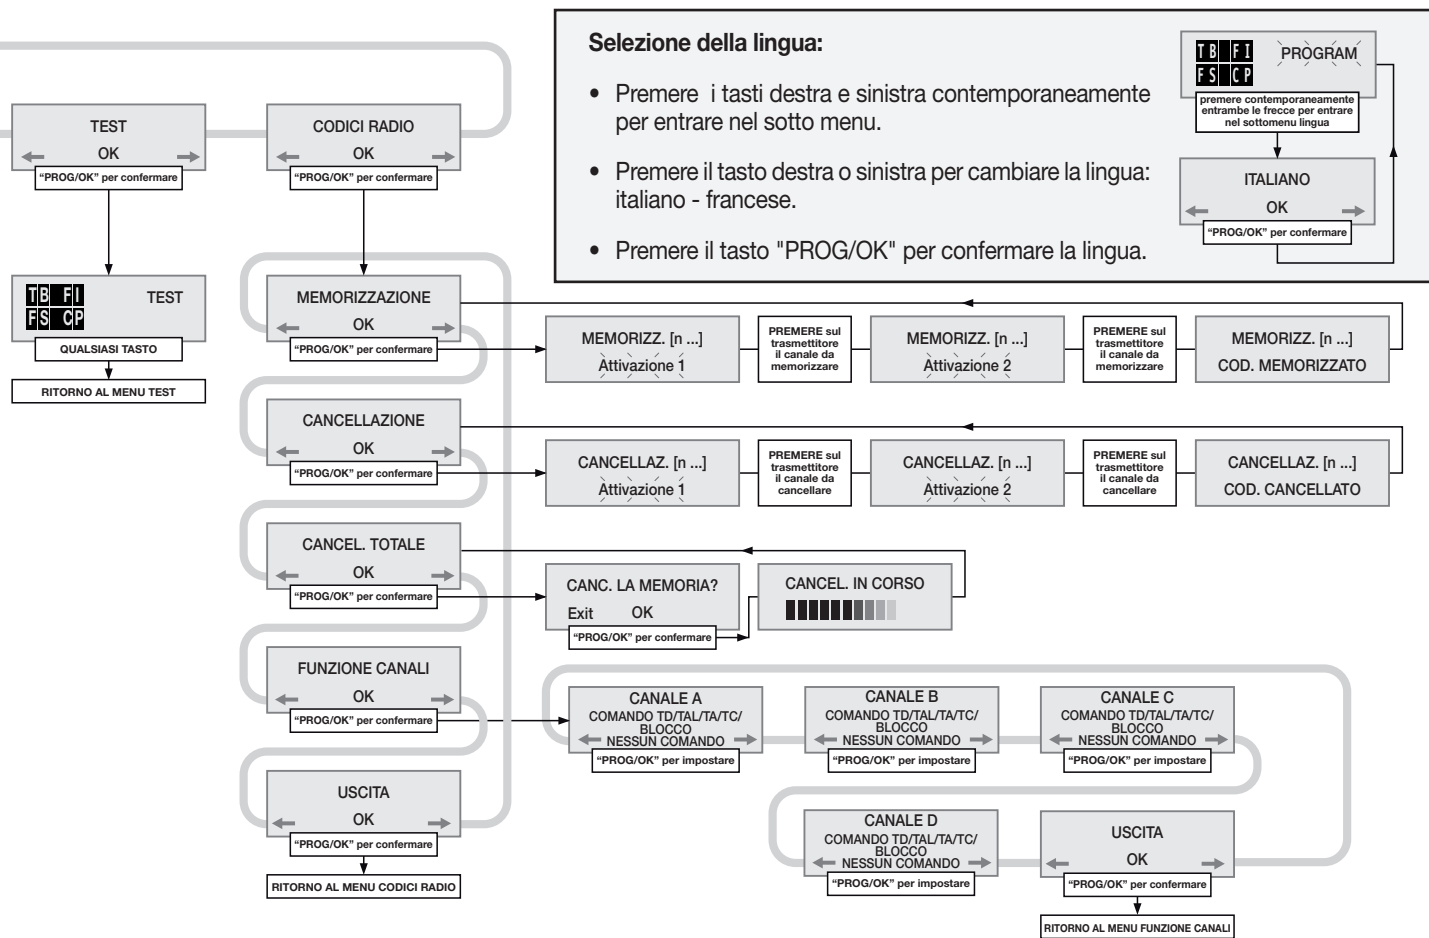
Selezione della lingua:

• Premere i tasti destra e sinistra contemporaneamente per entrare nel sotto menu.

• Premere il tasto destra o sinistra per cambiare la lingua: italiano - francese.

• Premere il tasto "PROG/OK" per confermare la lingua.

TB FI FS CP PROGRAM
premere contemporaneamente entrambe le frecce per entrare nel sottomenu lingua

ITALIANO
OK
"PROG/OK" per confermare

TEST
OK
"PROG/OK" per confermare

CODICI RADIO
OK
"PROG/OK" per confermare

TB FI FS CP TEST
QUALSIASI TASTO
RITORNO AL MENU TEST

MEMORIZZAZIONE
OK
"PROG/OK" per confermare

MEMORIZZ. [n ...]
Attivazione 1

PREMERE sul trasmettitore il canale da memorizzare

MEMORIZZ. [n ...]
Attivazione 2

PREMERE sul trasmettitore il canale da memorizzare

MEMORIZZ. [n ...]
COD. MEMORIZZATO

CANCELLAZIONE
OK
"PROG/OK" per confermare

CANCELLAZ. [n ...]
Attivazione 1

PREMERE sul trasmettitore il canale da cancellare

CANCELLAZ. [n ...]
Attivazione 2

PREMERE sul trasmettitore il canale da cancellare

CANCELLAZ. [n ...]
COD. CANCELLATO

CANCEL. TOTALE
OK
"PROG/OK" per confermare

CANC. LA MEMORIA?
Exit OK
"PROG/OK" per confermare

CANCEL. IN CORSO

FUNZIONE CANALI
OK
"PROG/OK" per confermare

CANALE A
COMANDO TD/TAL/TA/TC/ BLOCCO
NESSUN COMANDO
"PROG/OK" per impostare

CANALE B
COMANDO TD/TAL/TA/TC/ BLOCCO
NESSUN COMANDO
"PROG/OK" per impostare

CANALE C
COMANDO TD/TAL/TA/TC/ BLOCCO
NESSUN COMANDO
"PROG/OK" per impostare

CANALE D
COMANDO TD/TAL/TA/TC/ BLOCCO
NESSUN COMANDO
"PROG/OK" per impostare

USCITA
OK
"PROG/OK" per confermare
RITORNO AL MENU FUNZIONE CANALI

USCITA
OK
"PROG/OK" per confermare
RITORNO AL MENU CODICI RADIO